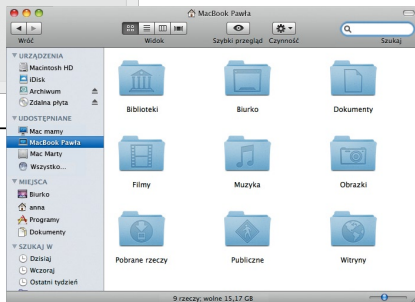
MacBook Pawła

Wróć

Widok

Szybki przegląd

Czynność

Szukaj

URZĄDZENIA
Macintosh HD
iDisk
Archiwum
Zdalna płyta

UDOSTĘPNIANE
Mac mamy
MacBook Pawła
Mac Marty
Wszystko...

MIEJSCA
Biurko
anna
Programy
Dokumenty

SZUKAJ W
Dzisiaj
Wczoraj
Ostatni tydzień

Biblioteki
Biurko
Dokumenty
Filmy
Muzyka
Obrazki
Pobrane rzeczy
Publiczne
Witryny

9 rzeczy; wolne 15,17 GB